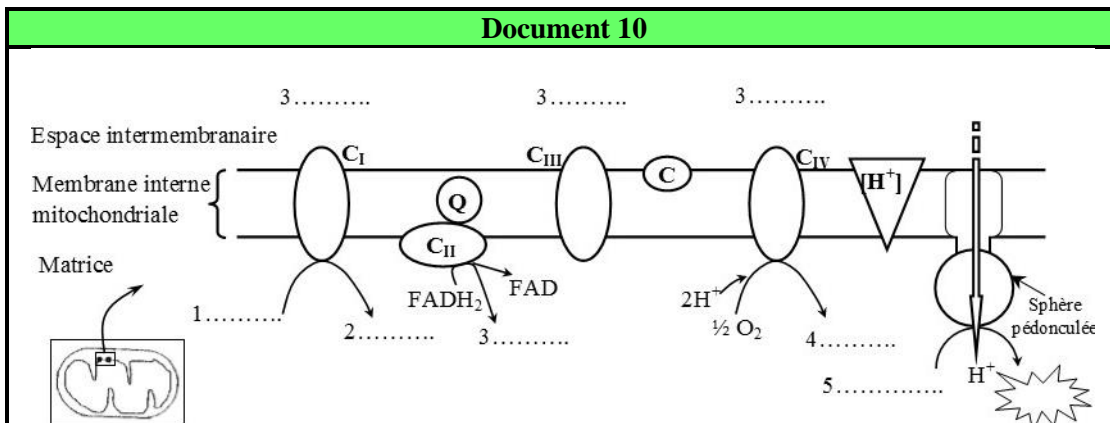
Document 10

3……….

3……….

3……….

Espace intermembranaire

$C_I$

$C_{III}$

C

$C_{IV}$

$[H^+]$

Membrane interne mitochondriale

Q

$C_{II}$

Matrice

$FADH_2$

FAD

$2H^+$

$\frac{1}{2}$ $O_2$

Sphère pédonculée

1……….

2……….

3……….

4……….

5………….

$H^+$